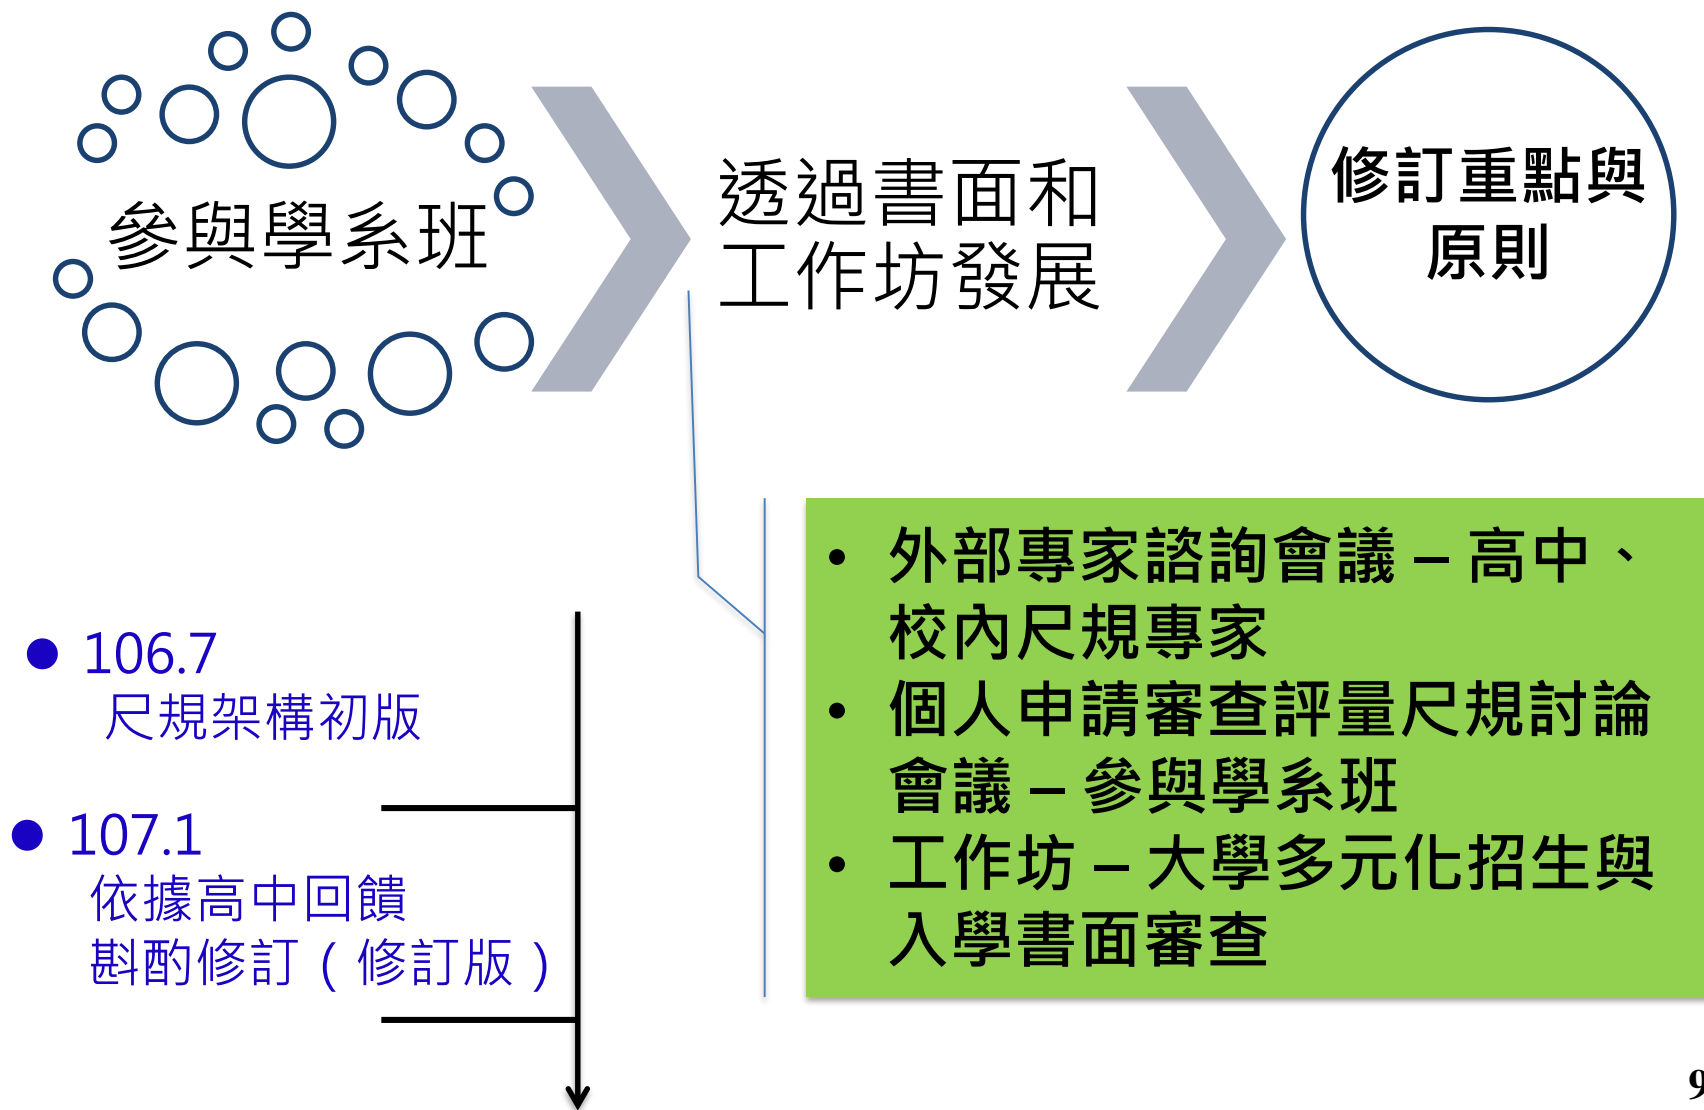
參與學系班

透過書面和工作坊發展

修訂重點與原則

• 外部專家諮詢會議 – 高中、校內尺規專家
• 個人申請審查評量尺規討論會議 – 參與學系班
• 工作坊 – 大學多元化招生與入學書面審查

● 106.7
尺規架構初版

● 107.1
依據高中回饋斟酌修訂（修訂版）

9